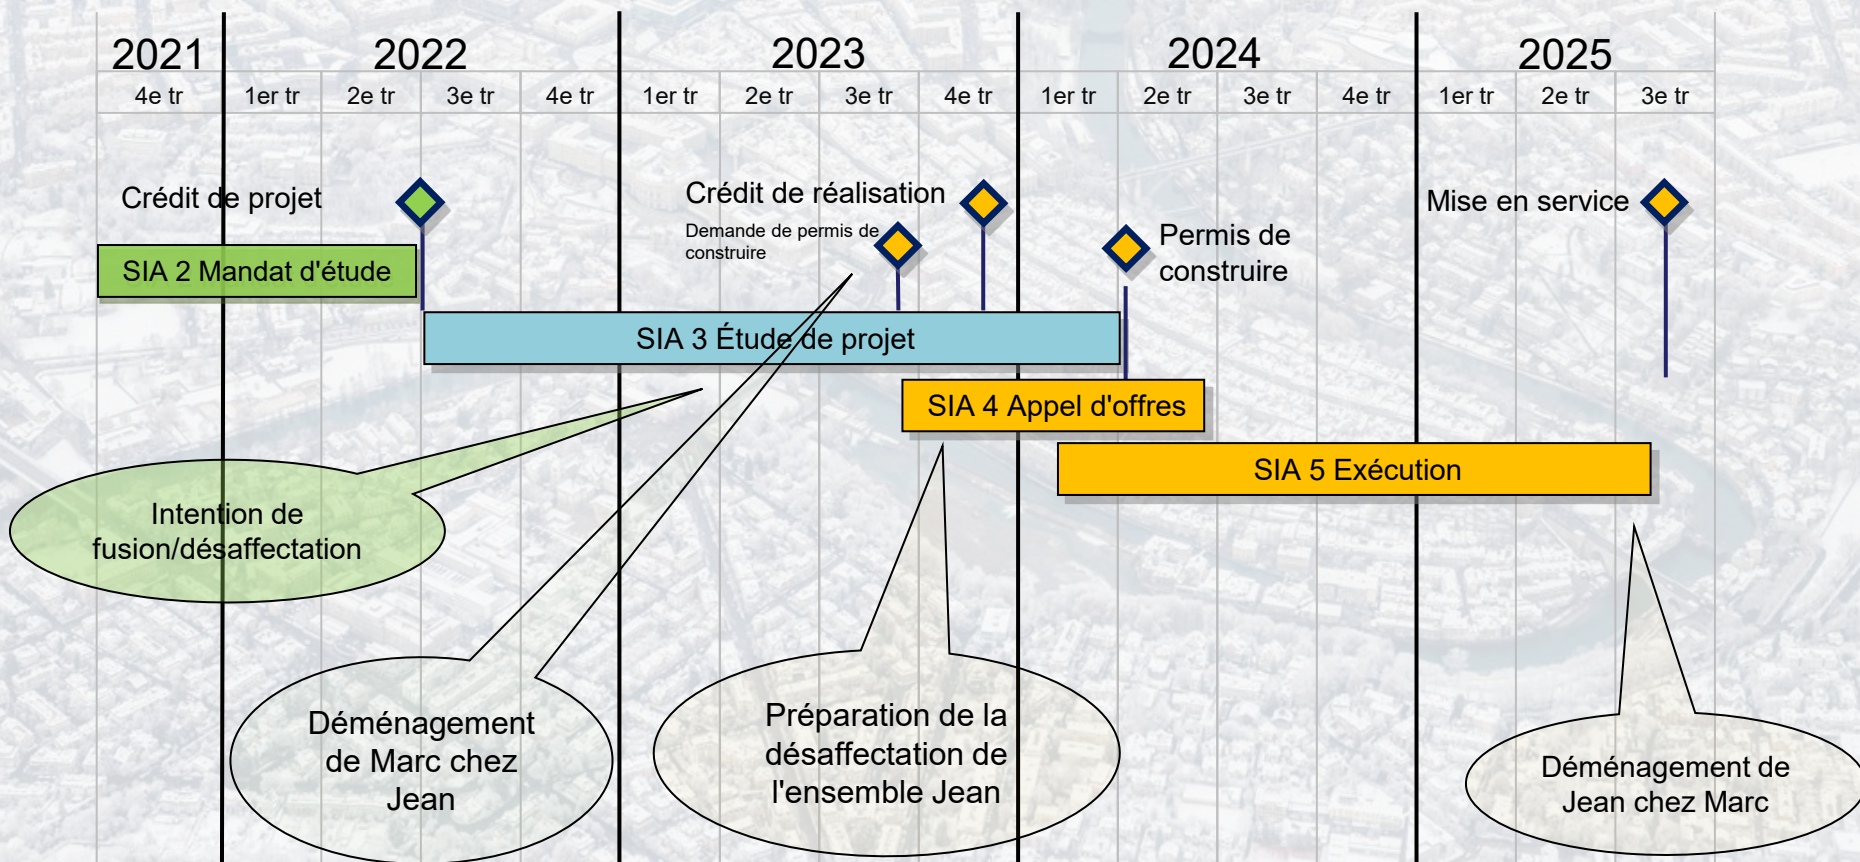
| 2021 | 2022 | | | | 2023 | | | | 2024 | | | | 2025 | | |
|---|---|---|---|---|---|---|---|---|---|---|---|---|---|---|---|
| 4e tr | 1er tr | 2e tr | 3e tr | 4e tr | 1er tr | 2e tr | 3e tr | 4e tr | 1er tr | 2e tr | 3e tr | 4e tr | 1er tr | 2e tr | 3e tr |

Crédit de projet

Crédit de réalisation

Demande de permis de construire

Permis de construire

Mise en service

SIA 2 Mandat d'étude

SIA 3 Étude de projet

SIA 4 Appel d'offres

SIA 5 Exécution

Intention de fusion/désaffectation

Déménagement de Marc chez Jean

Préparation de la désaffectation de l'ensemble Jean

Déménagement de Jean chez Marc